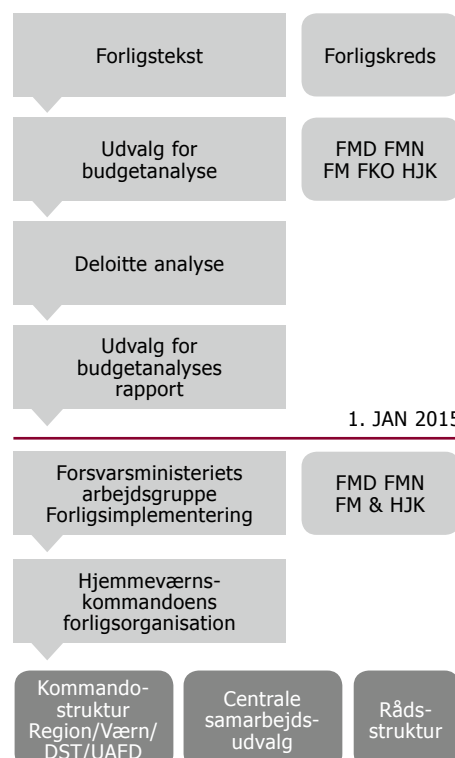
Forligstekst

Forligskreds

Udvalg for budgetanalyse

FMD FMN FM FKO HJK

Deloitte analyse

Udvalg for budgetanalyses rapport

1. JAN 2015

Forsvarsministeriets arbejdsgruppe Forligsimplementering

FMD FMN FM & HJK

Hjemmeværnskommandoens forligsorganisation

Kommandostruktur Region/Værn/DST/UAFD

Centrale samarbejdsudvalg

Rådsstruktur